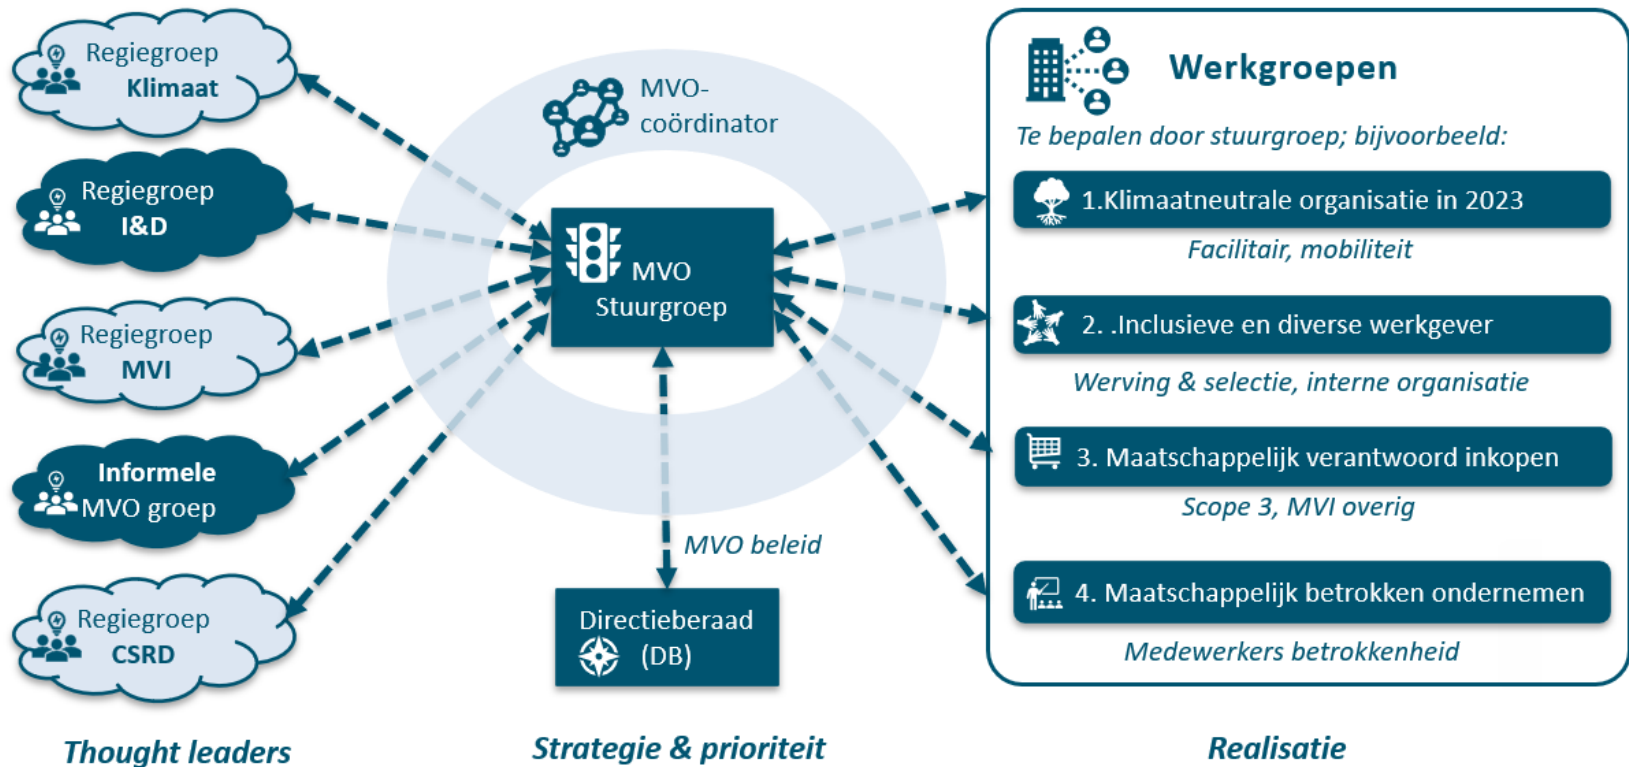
Regiegroep
Klimaat

Regiegroep
I&D

Regiegroep
MVI

Informele
MVO groep

Regiegroep
CSRD

MVO-
coördinator

MVO
Stuurgroep

MVO beleid

Directieberaad
(DB)

Werkgroepen

Te bepalen door stuurgroep; bijvoorbeeld:

1.Klimaatneutrale organisatie in 2023

Facilitair, mobiliteit

2. .Inclusieve en diverse werkgever

Werving & selectie, interne organisatie

3. Maatschappelijk verantwoord inkopen

Scope 3, MVI overig

4. Maatschappelijk betrokken ondernemen

Medewerkers betrokkenheid

Thought leaders

Strategie & prioriteit

Realisatie